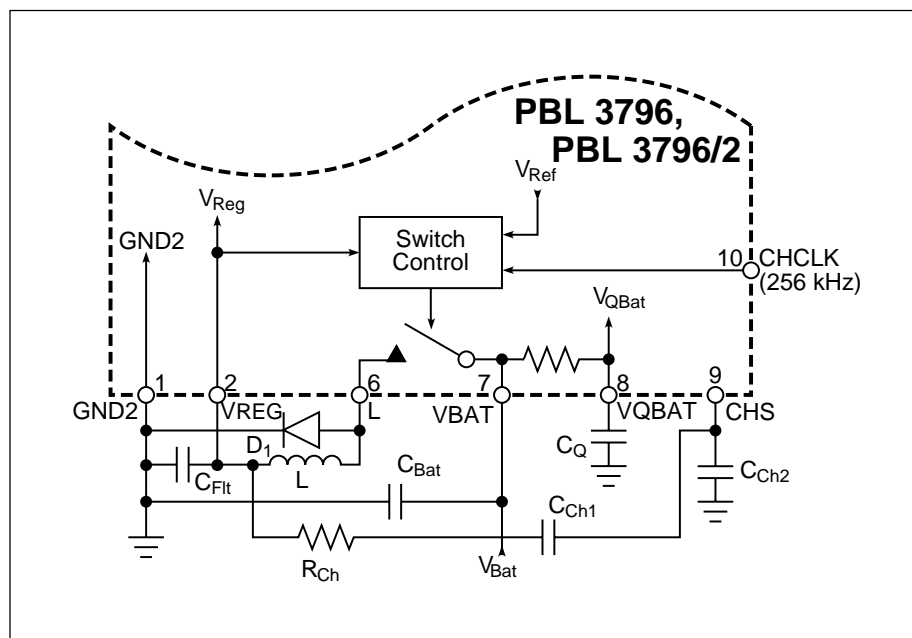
PBL 3796,
PBL 3796/2

$V_{Ref}$

$V_{Reg}$

GND2

Switch Control

10 CHCLK (256 kHz)

$V_{QBat}$

1 GND2
2 VREG
6 L
7 VBAT
8 VQBAT
9 CHS

$D_1$

$C_Q$

$C_{Flt}$

L

$C_{Bat}$

$C_{Ch2}$

$C_{Ch1}$

$R_{Ch}$

$V_{Bat}$